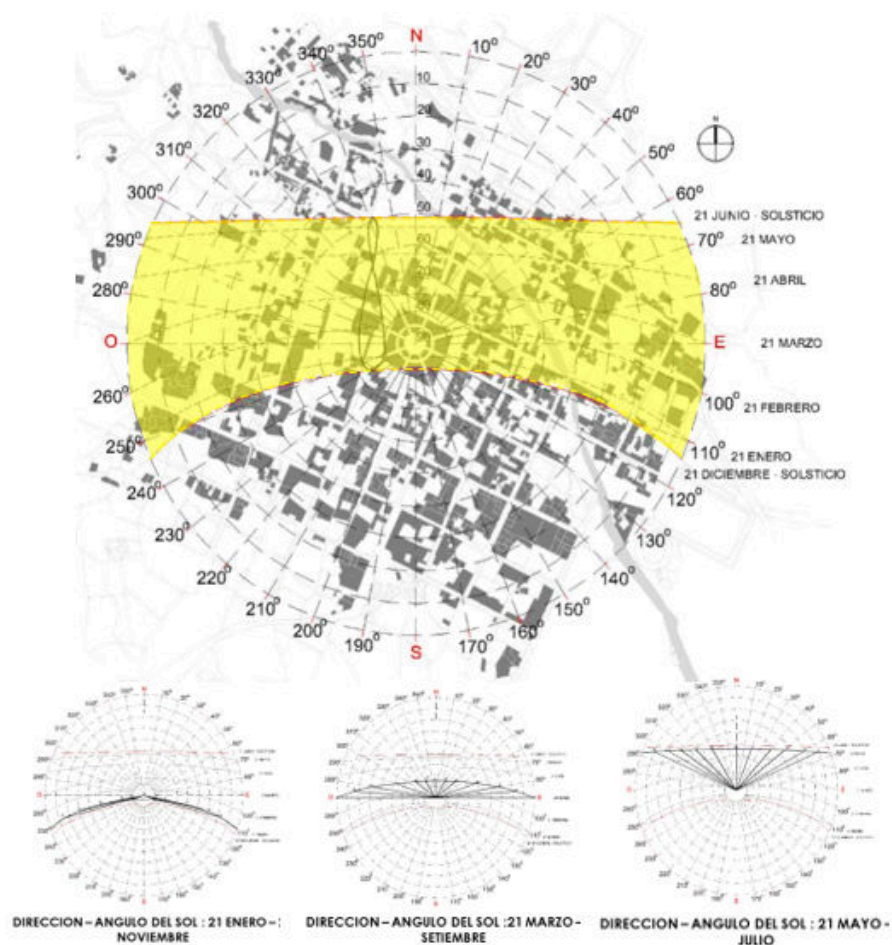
N
10°
20°
30°
40°
50°
60°
70°
80°
E
100°
110°
120°
130°
140°
150°
160°
170°
S
190°
200°
210°
220°
230°
240°
250°
260°
O
280°
290°
300°
310°
320°
330°
340°
350°

10
20
30
40
50
60

21 JUNIO - SOLSTICIO
21 MAYO
21 ABRIL
21 MARZO
21 FEBRERO
21 ENERO
21 DICIEMBRE - SOLSTICIO

DIRECCION – ANGULO DEL SOL : 21 ENERO – NOVIEMBRE

DIRECCION – ANGULO DEL SOL :21 MARZO - SETIEMBRE

DIRECCION – ANGULO DEL SOL : 21 MAYO - JULIO